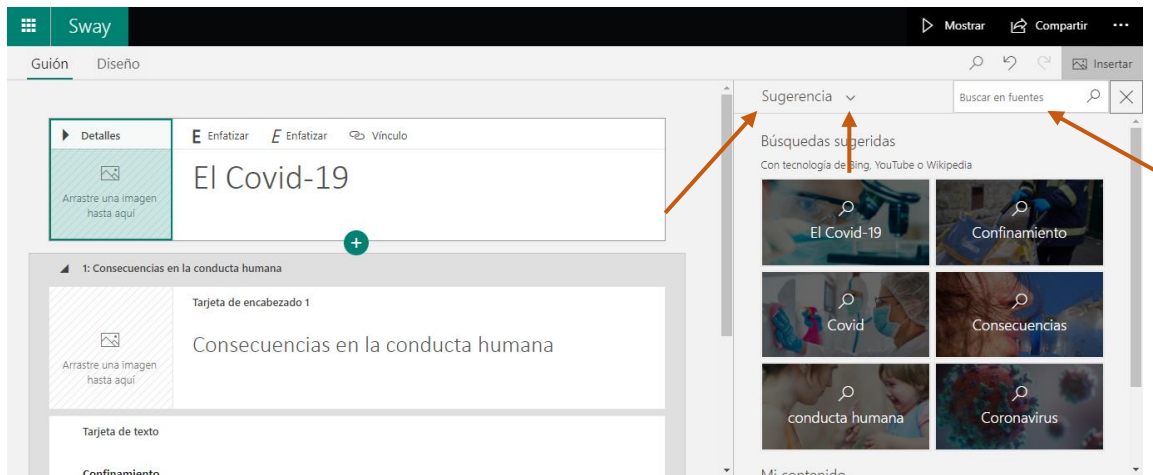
Sway

Mostrar

Compartir

Guión

Diseño

Insertar

Detalles

Enfatizar

Enfatizar

Vínculo

Arrastre una imagen hasta aquí

El Covid-19

1: Consecuencias en la conducta humana

Tarjeta de encabezado 1

Arrastre una imagen hasta aquí

Consecuencias en la conducta humana

Tarjeta de texto

Confinamiento

Sugerencia

Buscar en fuentes

Búsquedas sugeridas

Con tecnología de Bing, YouTube o Wikipedia

El Covid-19

Confinamiento

Covid

Consecuencias

conducta humana

Coronavirus

Mi contenido